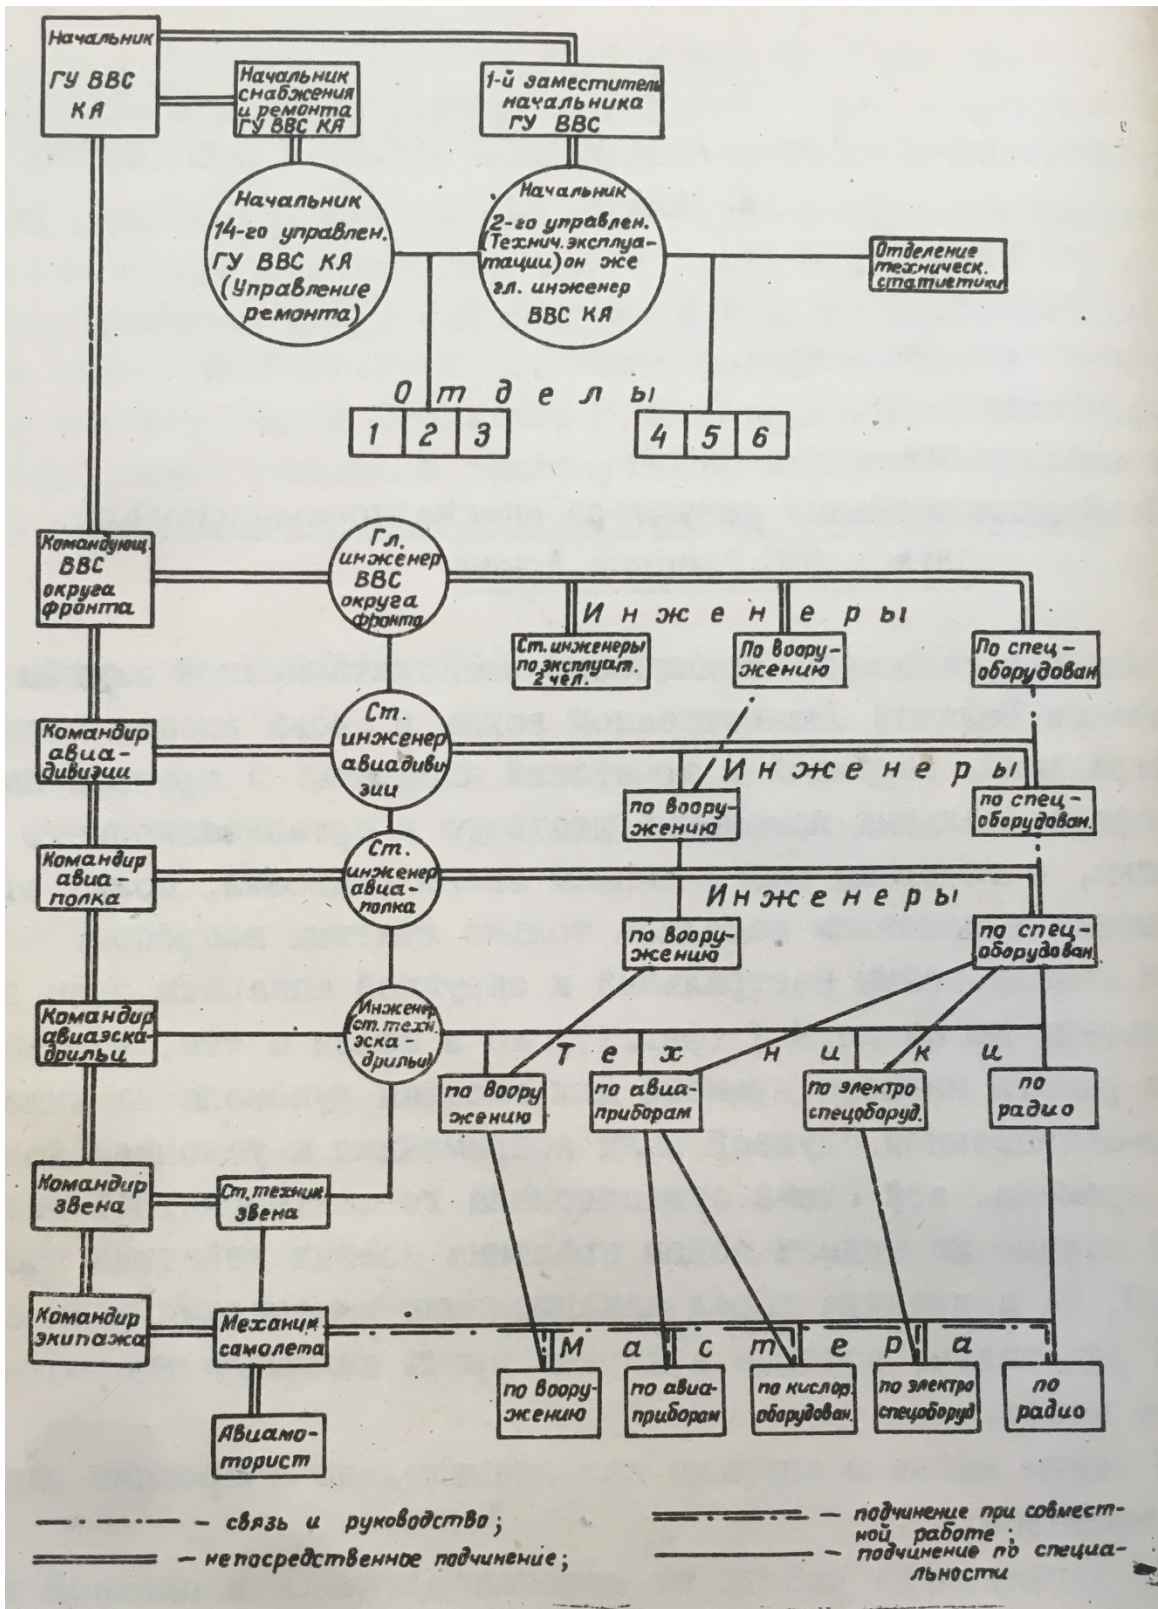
Начальник ГУ ВВС КА

Начальник снабжения и ремонта ГУ ВВС КА

1-й заместитель начальника ГУ ВВС

Начальник 14-го управлен. ГУ ВВС КА (Управление ремонта)

Начальник 2-го управлен. (Технич. эксплуатации) он же гл. инженер ВВС КА

Отделение техническ. статистики

Отделы

1 2 3

4 5 6

Командующ. ВВС округа фронта

Гл. инженер ВВС округа фронта

Инженеры

Ст. инженеры по эксплуат. 2 чел.

По вооружению

По спец-оборудован

Командир авиа-дивизии

Ст. инженер авиадивизии

Инженеры

по вооружению

по спец-оборудован.

Командир авиа-полка

Ст. инженер авиа-полка

Инженеры

по вооружению

по спец-оборудован.

Командир авиаэскадрильи

Инженер ст. техн. эскадрильи

Техники

по вооружению

по авиа-приборам

по электро спецоборуд.

по радио

Командир звена

Ст. техник звена

Командир экипажа

Механик самолета

Авиамоторист

Мастера

по вооружению

по авиа-приборам

по кислор. оборудован.

по электро спецоборуд

по радио

— · — · — - связь и руководство;

═══ - непосредственное подчинение;

— подчинение при совместной работе;

— подчинение по специальности